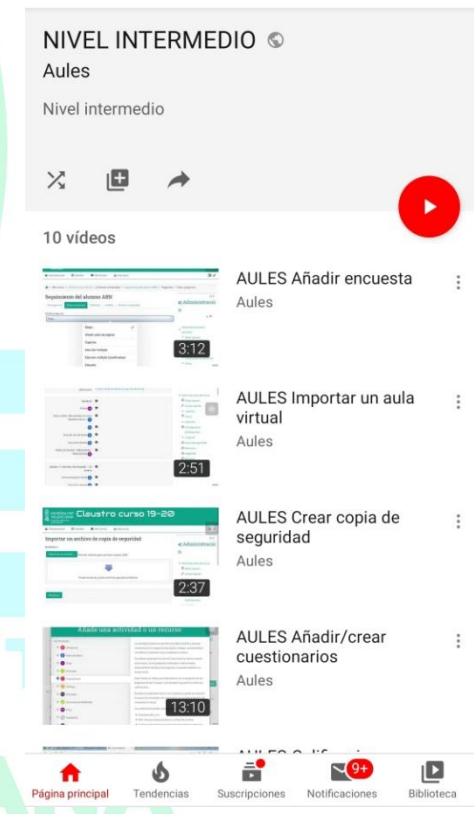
NIVEL INTERMEDIO

Aules

Nivel intermedio

10 vídeos

3:12
AULES Añadir encuesta
Aules

2:51
AULES Importar un aula virtual
Aules

Claustro curso 19-20
2:37
AULES Crear copia de seguridad
Aules

Añade una actividad o un recurso
13:10
AULES Añadir/crear cuestionarios
Aules

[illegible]

Página principal
Tendencias
Suscripciones
9+
Notificaciones
Biblioteca